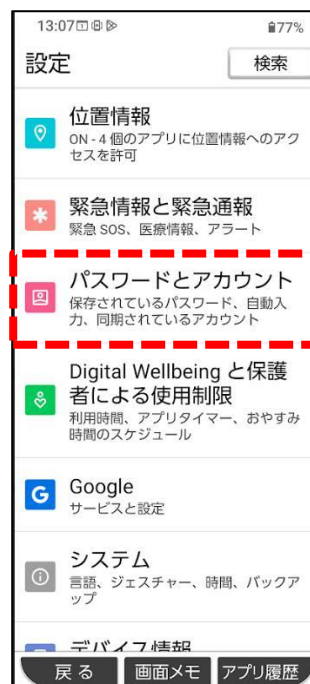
13:07
77%
設定
検索
位置情報
ON - 4 個のアプリに位置情報へのアクセスを許可
緊急情報と緊急通報
緊急 SOS、医療情報、アラート
パスワードとアカウント
保存されているパスワード、自動入力、同期されているアカウント
Digital Wellbeing と保護者による使用制限
利用時間、アプリタイマー、おやすみ時間のスケジュール
G
Google
サービスと設定
システム
言語、ジェスチャー、時間、バックアップ
デバイス情報
戻る
画面メモ
アプリ履歴